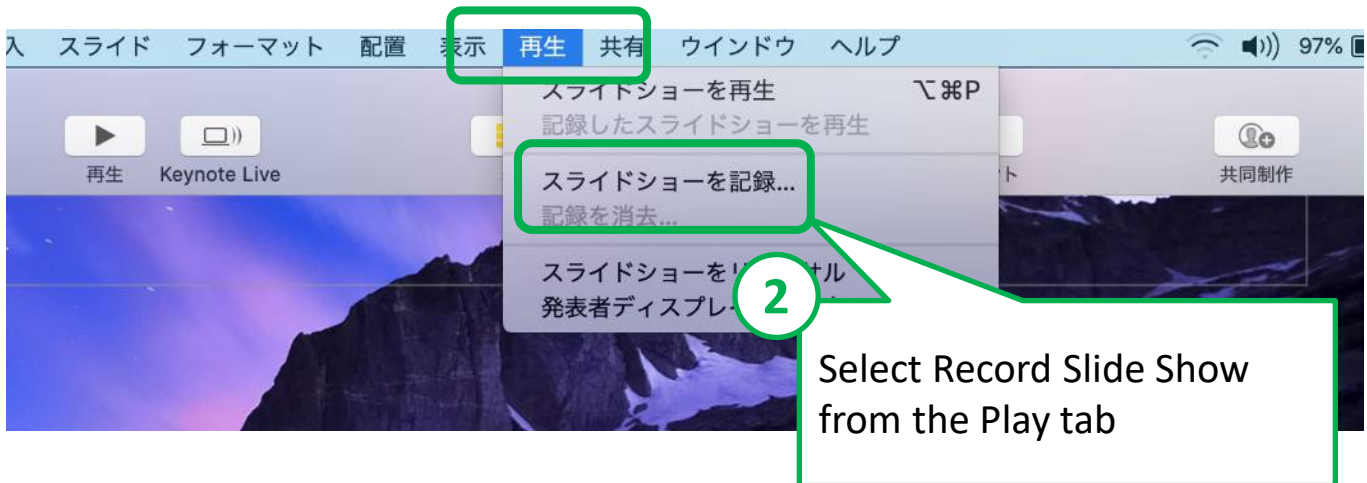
入 スライド フォーマット 配置 表示 再生 共有 ウインドウ ヘルプ 97%

スライドショーを再生 ⌥⌘P
記録したスライドショーを再生

スライドショーを記録...
記録を消去...

スライドショーをリ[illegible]サル
発表者ディスプレ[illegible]

再生 Keynote Live

共同制作

2

Select Record Slide Show from the Play tab